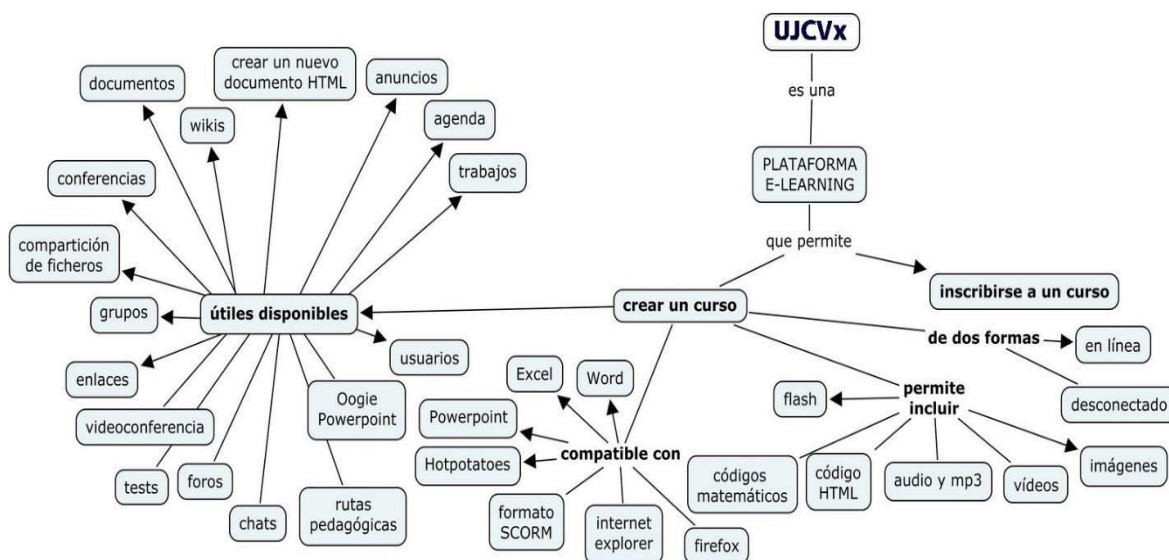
UJCVx

es una

PLATAFORMA E-LEARNING

que permite

inscribirse a un curso

crear un curso

útiles disponibles

documentos

crear un nuevo documento HTML

anuncios

wikis

agenda

trabajos

conferencias

compartición de ficheros

grupos

usuarios

enlaces

videoconferencia

tests

foros

chats

Oogie Powerpoint

rutas pedagógicas

de dos formas

en línea

desconectado

permite incluir

flash

códigos matemáticos

código HTML

audio y mp3

vídeos

imágenes

compatible con

Excel

Word

Powerpoint

Hotpotatoes

formato SCORM

internet explorer

firefox